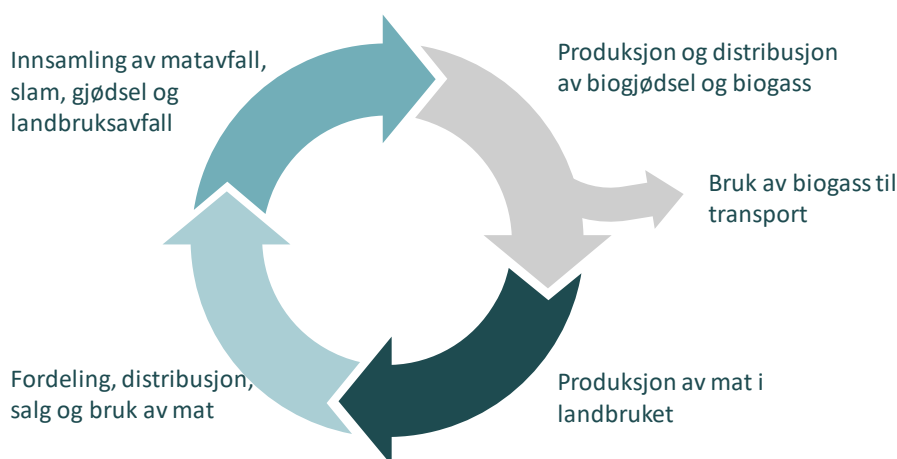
Innsamling av matavfall, slam, gjødsel og landbruksavfall

Produksjon og distribusjon av biogjødsel og biogass

Bruk av biogass til transport

Produksjon av mat i landbruket

Fordeling, distribusjon, salg og bruk av mat